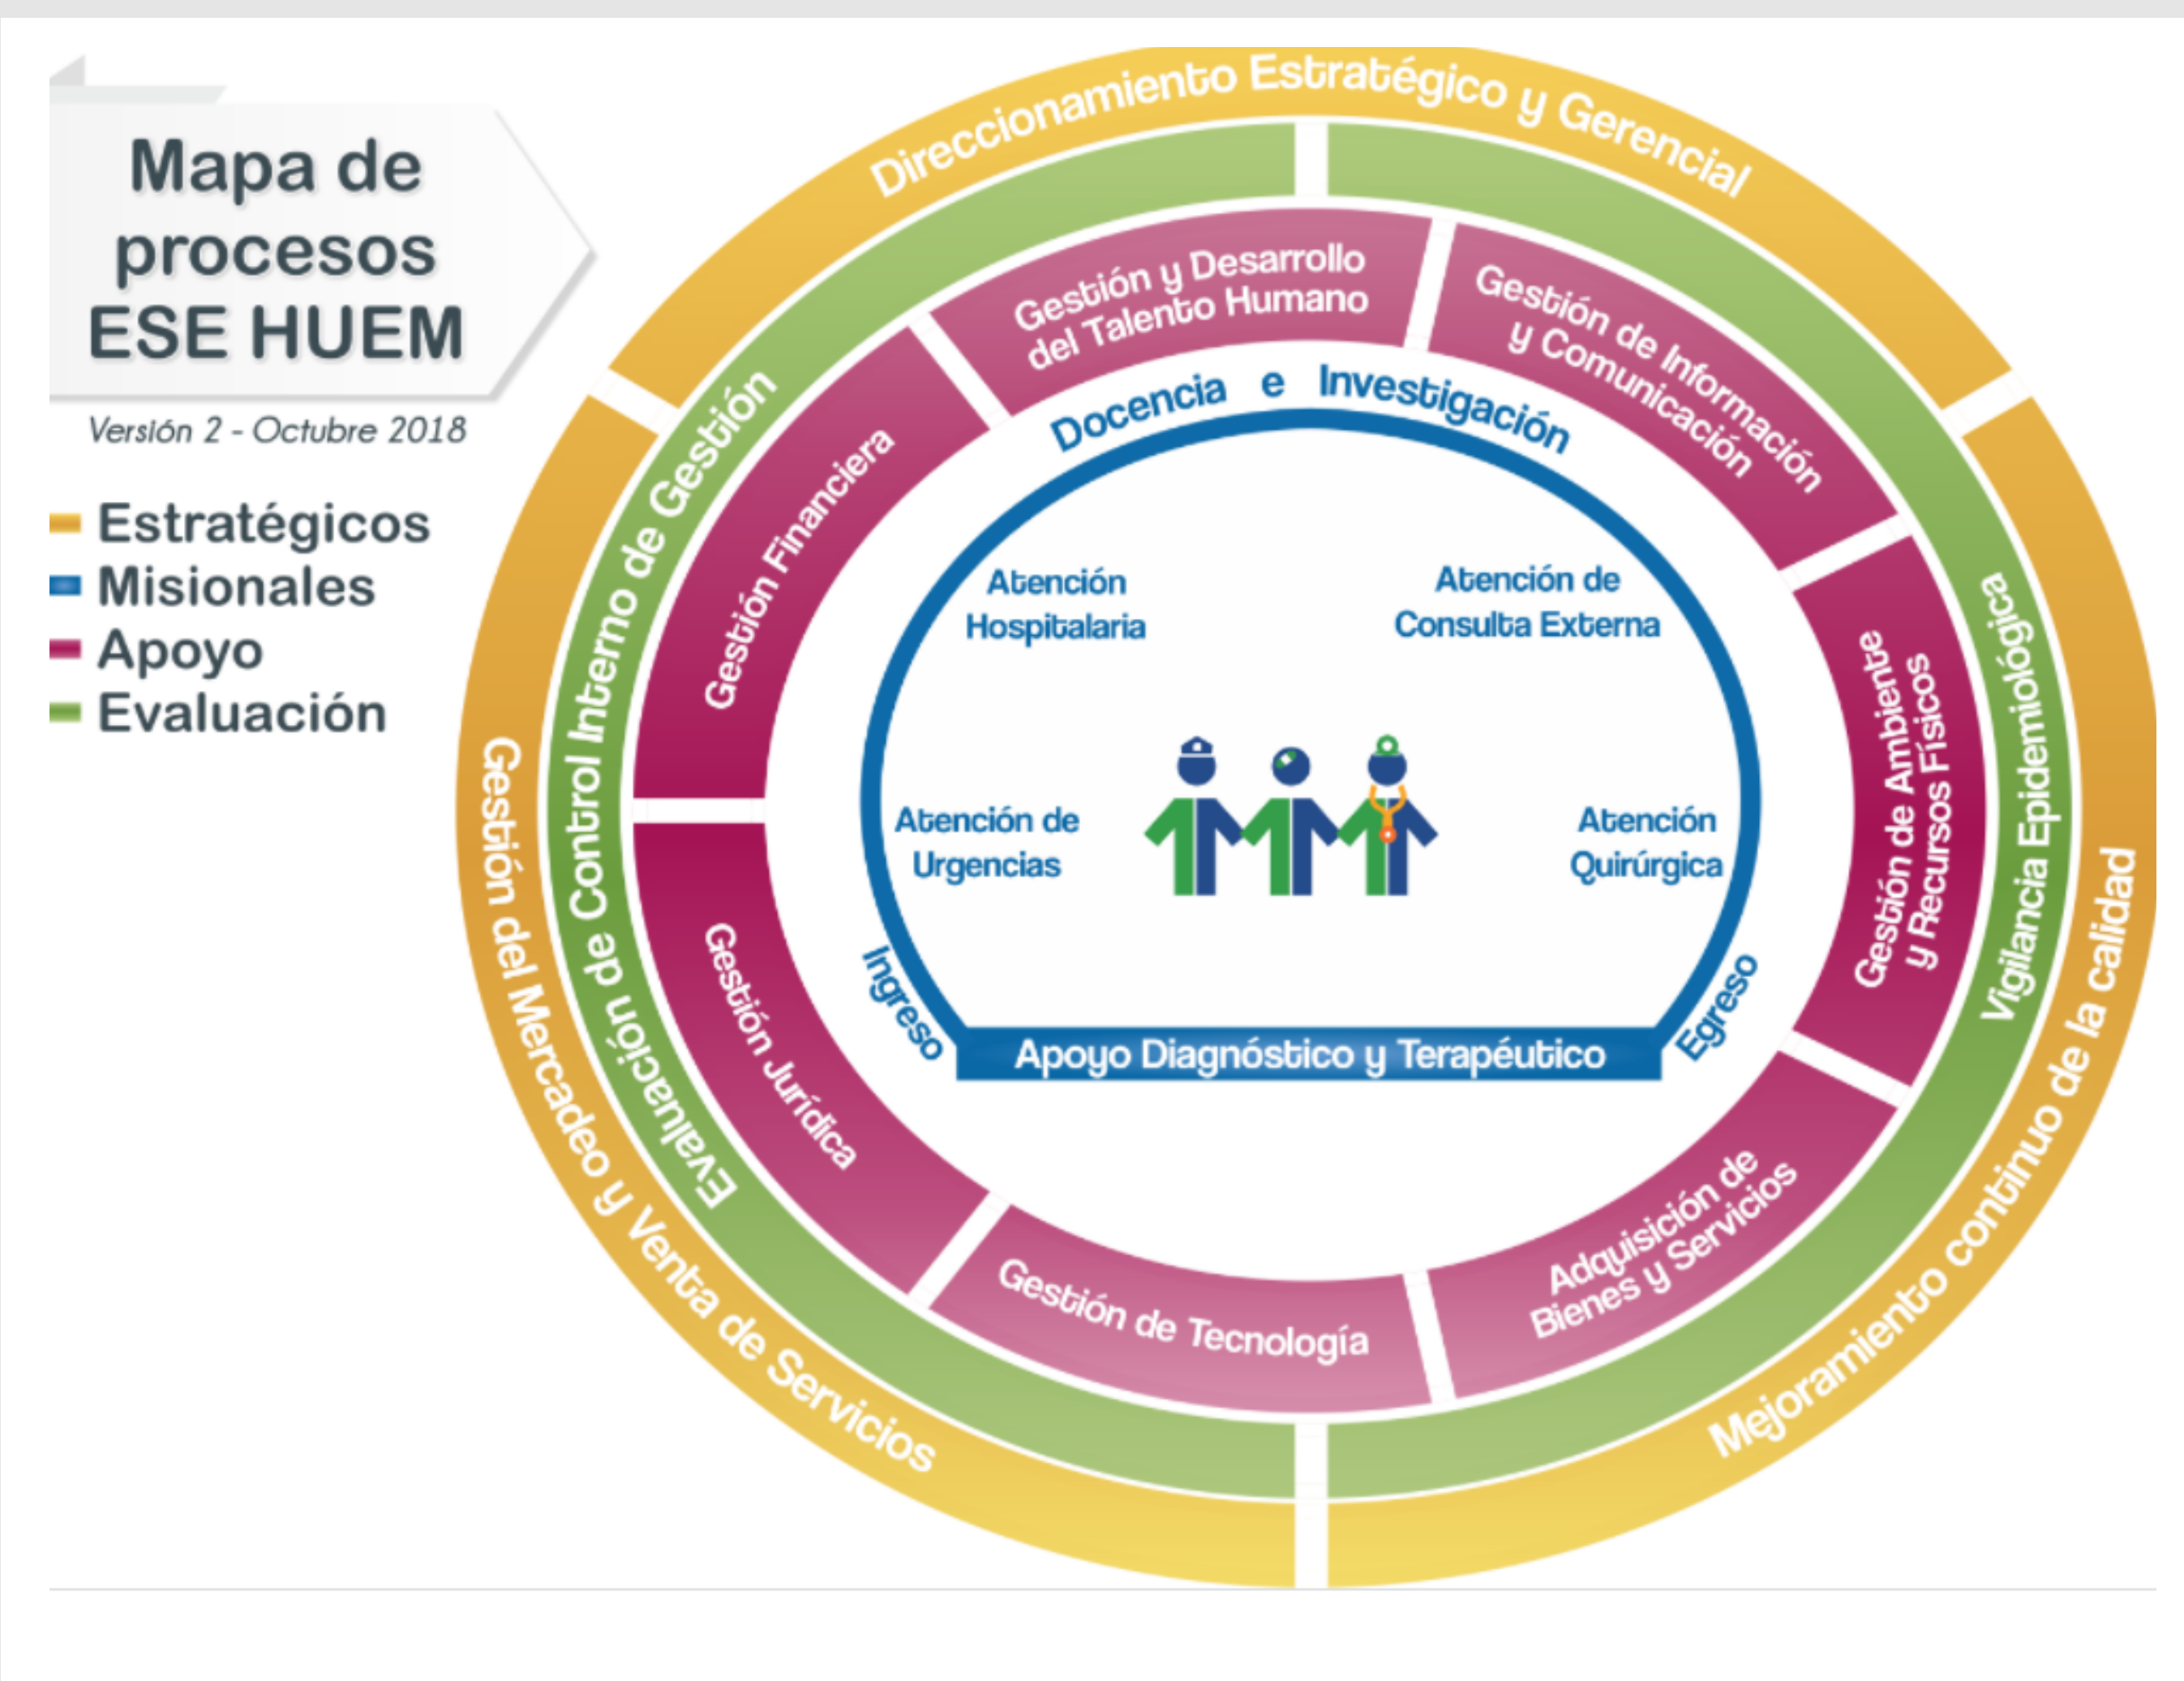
Mapa de procesos ESE HUEM

Versión 2 - Octubre 2018

Estratégicos
Misionales
Apoyo
Evaluación

Direccionamiento Estratégico y Gerencial

Vigilancia Epidemiológica

Mejoramiento continuo de la calidad

Gestión del Mercadeo y Venta de Servicios

Evaluación de Control Interno de Gestión

Gestión y Desarrollo del Talento Humano

Gestión de Información y Comunicación

Gestión de Ambiente y Recursos Físicos

Adquisición de Bienes y Servicios

Gestión de Tecnología

Gestión Jurídica

Gestión Financiera

Docencia e Investigación

Atención Hospitalaria

Atención de Consulta Externa

Atención de Urgencias

Atención Quirúrgica

Ingreso

Egreso

Apoyo Diagnóstico y Terapéutico